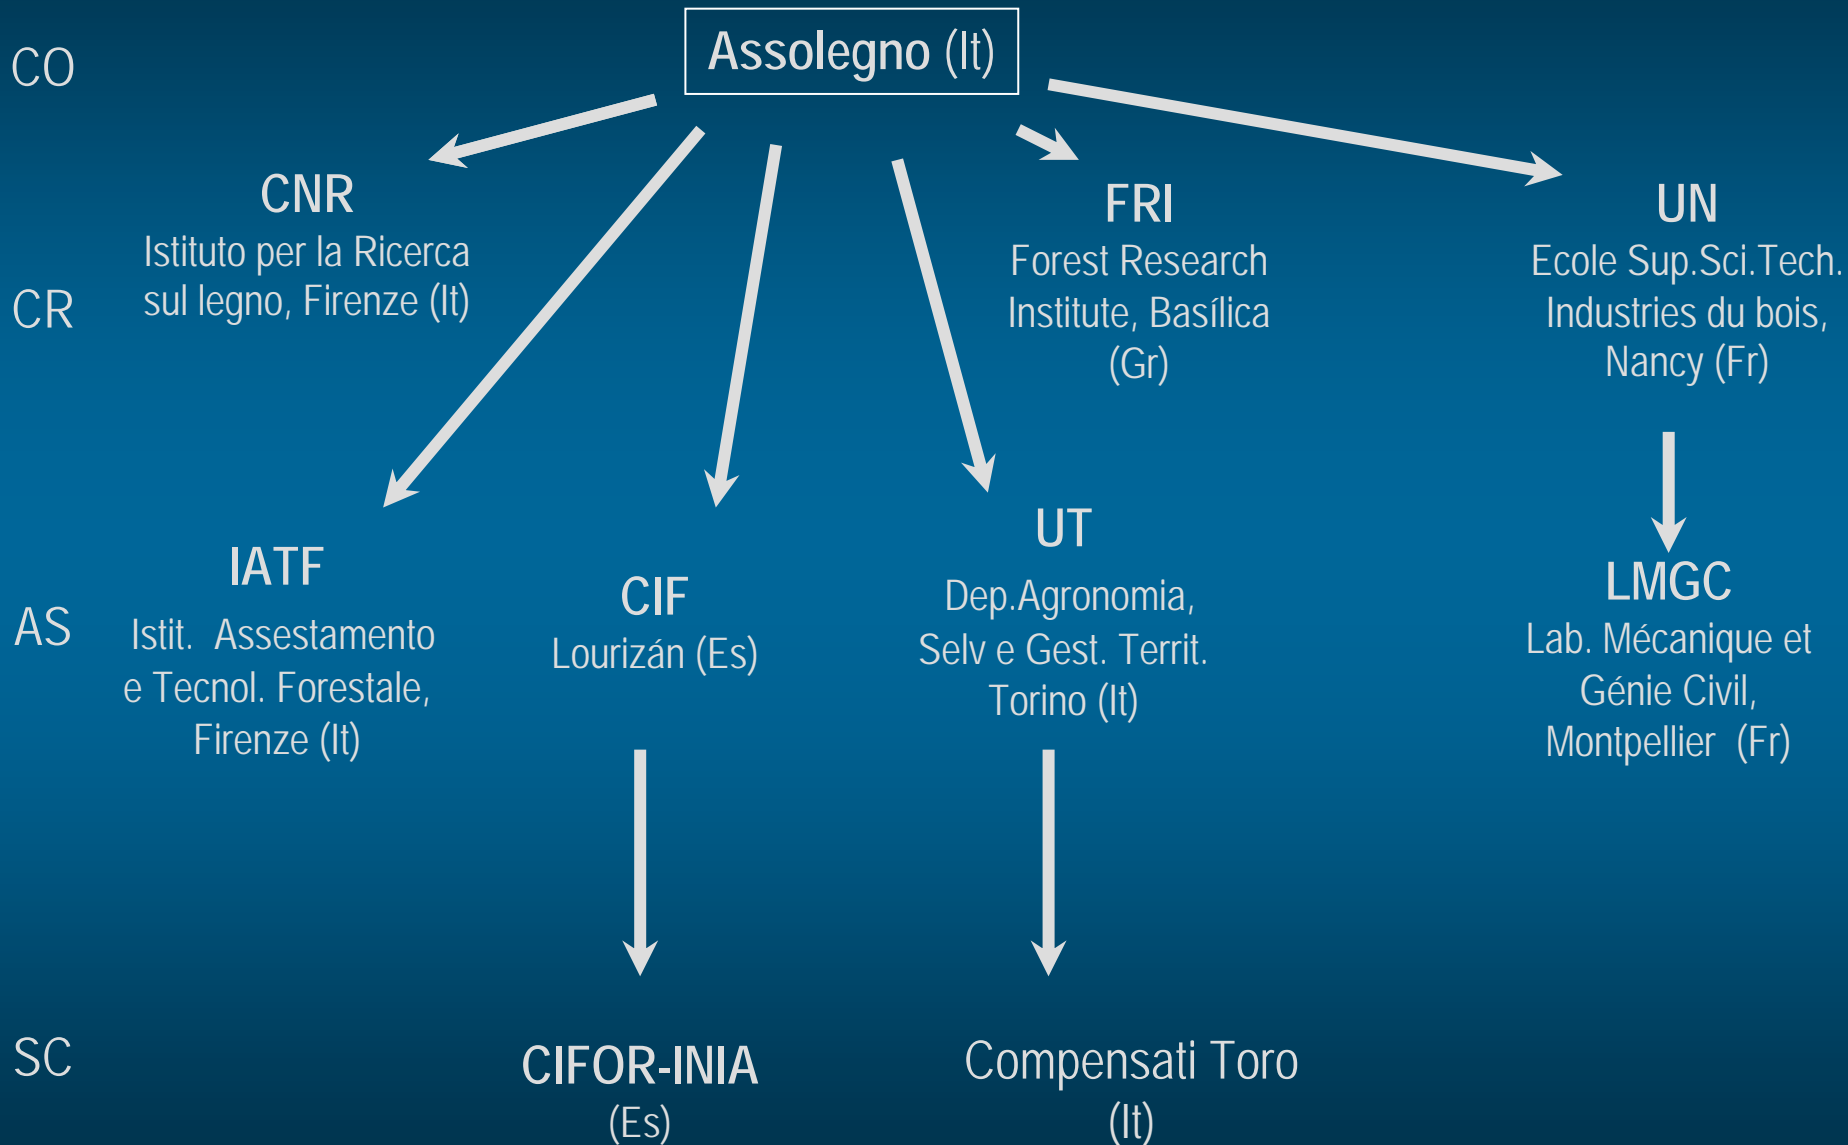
CO

Assolegno (It)

CR

CNR
Istituto per la Ricerca sul legno, Firenze (It)

FRI
Forest Research Institute, Basílica (Gr)

UN
Ecole Sup.Sci.Tech. Industries du bois, Nancy (Fr)

AS

IATF
Istit. Assestamento e Tecnol. Forestale, Firenze (It)

CIF
Lourizán (Es)

UT
Dep.Agronomia, Selv e Gest. Territ. Torino (It)

LMGC
Lab. Mécanique et Génie Civil, Montpellier (Fr)

SC

CIFOR-INIA
(Es)

Compensati Toro
(It)